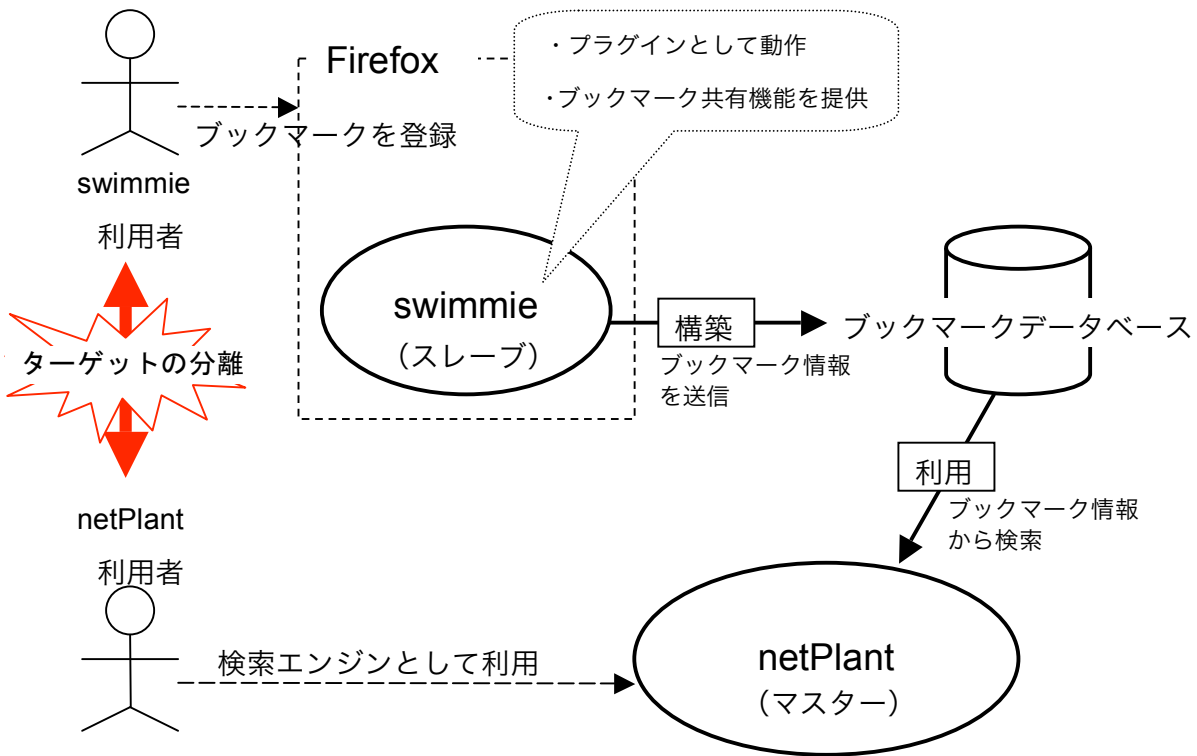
Firefox

・プラグインとして動作

・ブックマーク共有機能を提供

ブックマークを登録

swimmie

利用者

ターゲットの分離

netPlant

利用者

swimmie
（スレーブ）

構築

ブックマーク情報を送信

ブックマークデータベース

利用

ブックマーク情報から検索

検索エンジンとして利用

netPlant
（マスター）